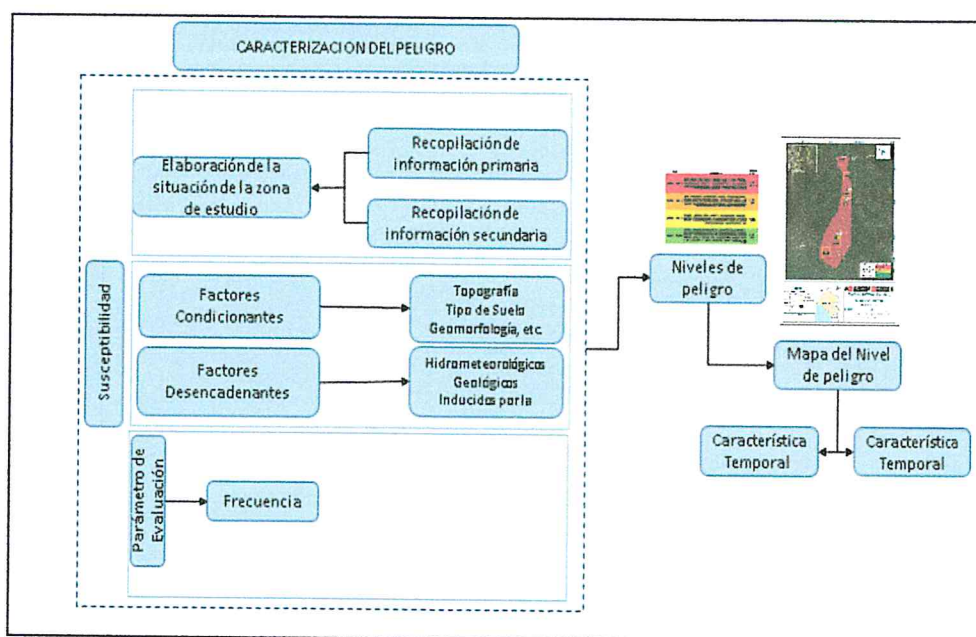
CARACTERIZACION DEL PELIGRO

Elaboración de la situación de la zona de estudio

Recopilación de información primaria

Recopilación de información secundaria

Susceptibilidad

Factores Condicionantes

Topografía
Tipo de Suelo
Geomorfología, etc.

Factores Desencadenantes

Hidrometeorológicos
Geológicos
Inducidos por la

Parametro de Evaluación

Frecuencia

Niveles de peligro

Mapa del Nivel de peligro

Característica Temporal

Característica Temporal